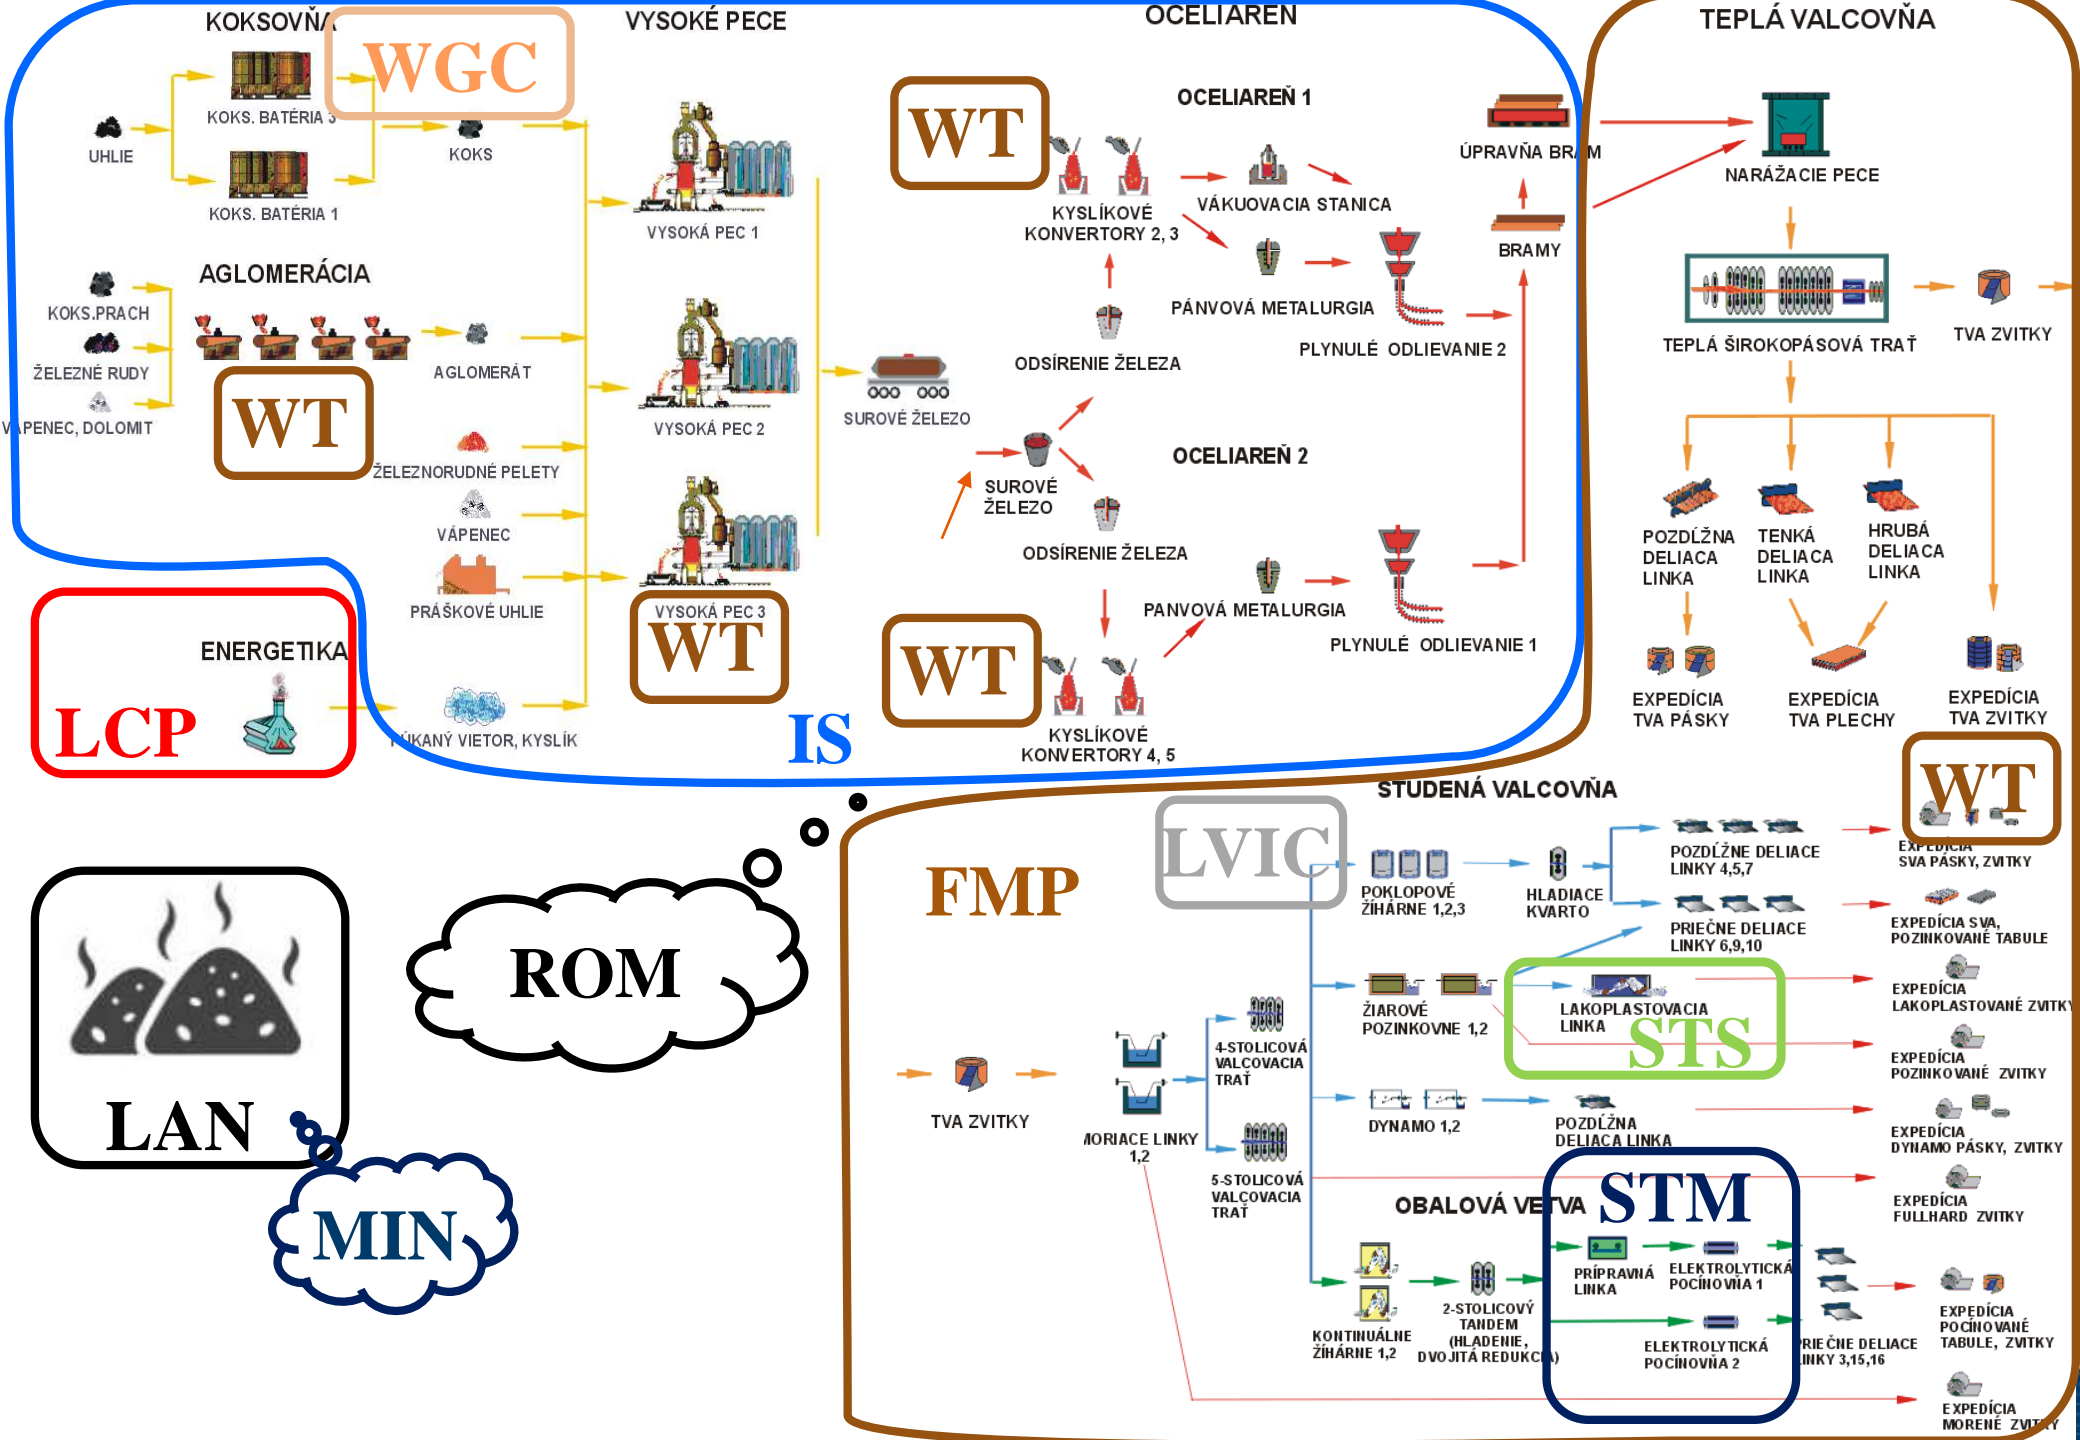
KOKSOVŇA
WGC
VYSOKÉ PECE
OCELIAREŇ
TEPLÁ VALCOVŇA

UHLIE
KOKS. BATÉRIA 3
KOKS. BATÉRIA 1
KOKS

VYSOKÁ PEC 1
WT
OCELIAREŇ 1
KYSLÍKOVÉ KONVERTORY 2, 3
VÁKUOVACIA STANICA
ÚPRAVŇA BR M
BRAMY
NARÁŽACIE PECE

AGLOMERÁCIA
KOKS.PRACH
ŽELEZNÉ RUDY
V PENEC, DOLOMIT
WT
AGLOMERÁT
ŽELEZNORUDNÉ PELETY
VÁPENEC
PRÁŠKOVÉ UHLIE
VYSOKÁ PEC 2
SUROVÉ ŽELEZO
ODSÍRENIE ŽELEZA
PÁNVOVÁ METALURGIA
PLYNULÉ ODLIEVANIE 2
TEPLÁ ŠIROKOPÁSOVÁ TRAŤ
TVA ZVITKY

OCELIAREŇ 2
SUROVÉ ŽELEZO
ODSÍRENIE ŽELEZA
PANVOVÁ METALURGIA
PLYNULÉ ODLIEVANIE 1
VYSOKÁ PEC 3
WT
WT
KYSLÍKOVÉ KONVERTORY 4, 5

POZDĹŽNA DELIACA LINKA
TENKÁ DELIACA LINKA
HRUBÁ DELIACA LINKA
EXPEDÍCIA TVA PÁSKY
EXPEDÍCIA TVA PLECHY
EXPEDÍCIA TVA ZVITKY

ENERGETIKA
LCP
KANÝ VIETOR, KYSLÍK
IS

STUDENÁ VALCOVŇA
WT
FMP
LVIC
POKLOPOVÉ ŽÍHARNE 1,2,3
HLADIACE KVARTO
POZDĹŽNE DELIACE LINKY 4,5,7
PRIEČNE DELIACE LINKY 6,9,10
EXPEDÍCIA SVA PÁSKY, ZVITKY
EXPEDÍCIA SVA, POZINKOVANÉ TABULE

LAN
ROM
MIN

ŽIAROVÉ POZINKOVNE 1,2
LAKOPLASTOVACIA LINKA
STS
EXPEDÍCIA LAKOPLASTOVANÉ ZVITKY
EXPEDÍCIA POZINKOVANÉ ZVITKY
TVA ZVITKY
MORIACE LINKY 1,2
4-STOLICOVÁ VALCOVACIA TRAŤ
5-STOLICOVÁ VALCOVACIA TRAŤ
DYNAMO 1,2
POZDĹŽNA DELIACA LINKA
EXPEDÍCIA DYNAMO PÁSKY, ZVITKY
EXPEDÍCIA FULLHARD ZVITKY
OBALOVÁ VE VA
STM
KONTINUÁLNE ŽÍHARNE 1,2
2-STOLICOVÝ TANDEM (HLADENIE, DVOJITÁ REDUKC )
PRÍPRAVNÁ LINKA
ELEKTROLYTICKÁ POCÍNOVŇA 1
ELEKTROLYTICKÁ POCÍNOVŇA 2
RIEČNE DELIACE INKY 3,15,16
EXPEDÍCIA POCÍNOVANÉ TABULE, ZVITKY
EXPEDÍCIA MORENÉ ZV Y